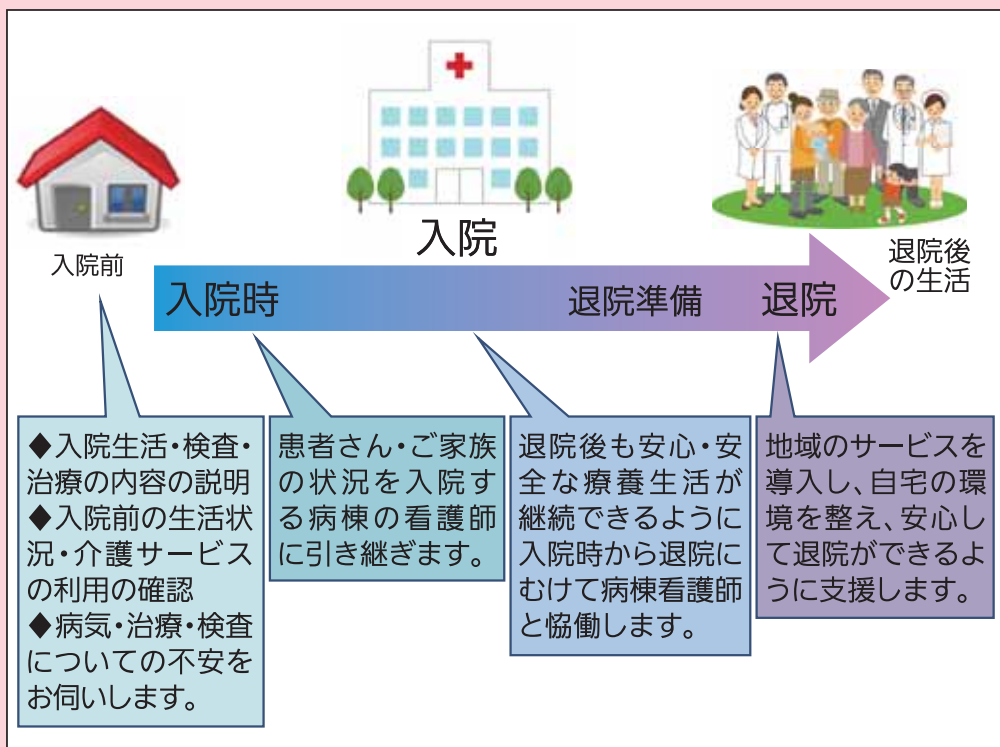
入院

入院前

入院時

退院準備

退院

退院後の生活

◆入院生活・検査・治療の内容の説明
◆入院前の生活状況・介護サービスの利用の確認
◆病気・治療・検査についての不安をお伺いします。

患者さん・ご家族の状況を入院する病棟の看護師に引き継ぎます。

退院後も安心・安全な療養生活が継続できるように入院時から退院にむけて病棟看護師と協働します。

地域のサービスを導入し、自宅の環境を整え、安心して退院ができるように支援します。